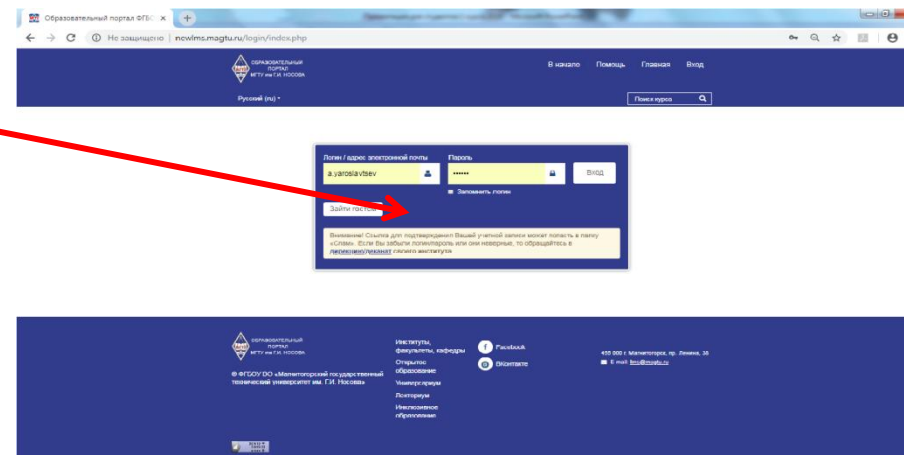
Образовательный портал ФГБО ×

Не защищено | newlms.magtu.ru/login/index.php

ОБРАЗОВАТЕЛЬНЫЙ ПОРТАЛ МГТУ им Г.И. НОСОВА

В начало Помощь Главная Вход

Русский (ru)

Поиск курсо

Логин / адрес электронной почты

a.yaroslavtsev

Пароль

••••••

Вход

Запомнить логин

Зайти гостем

Внимание! Ссылка для подтверждения Вашей учетной записи может попасть в папку «Спам». Если Вы забыли логин/пароль или они неверные, то обращайтесь в деканат/деканат своего института

ОБРАЗОВАТЕЛЬНЫЙ ПОРТАЛ МГТУ им Г.И. НОСОВА

© ФГБОУ ВО «Магнитогорский государственный технический университет им. Г.И. Носова»

Институты, факультеты, кафедры

Открытое образование

Университариум

Лекториум

Инклюзивное образование

Facebook

ВКонтакте

455 000 г. Магнитогорск, пр. Ленина, 38

E-mail: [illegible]@magtu.ru